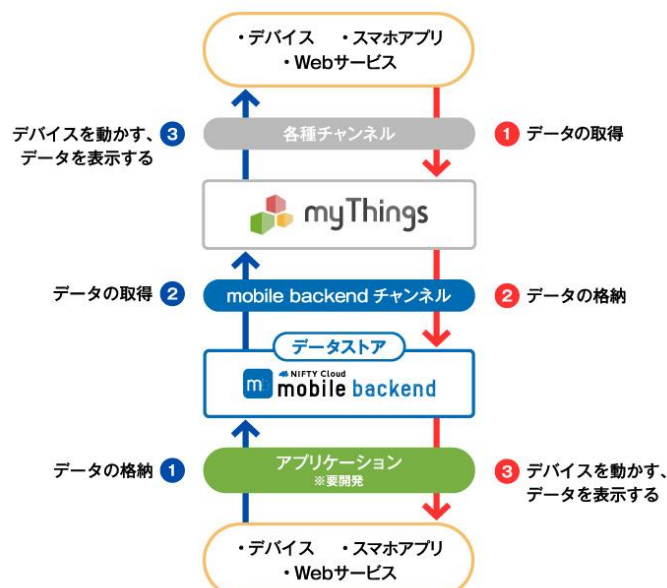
・デバイス　・スマホアプリ
・Webサービス

デバイスを動かす、データを表示する 3

各種チャンネル

1 データの取得

myThings

データの取得 2

mobile backend チャンネル

2 データの格納

データストア

NIFTY Cloud
mobile backend

データの格納 1

アプリケーション
※要開発

3 デバイスを動かす、データを表示する

・デバイス　・スマホアプリ
・Webサービス